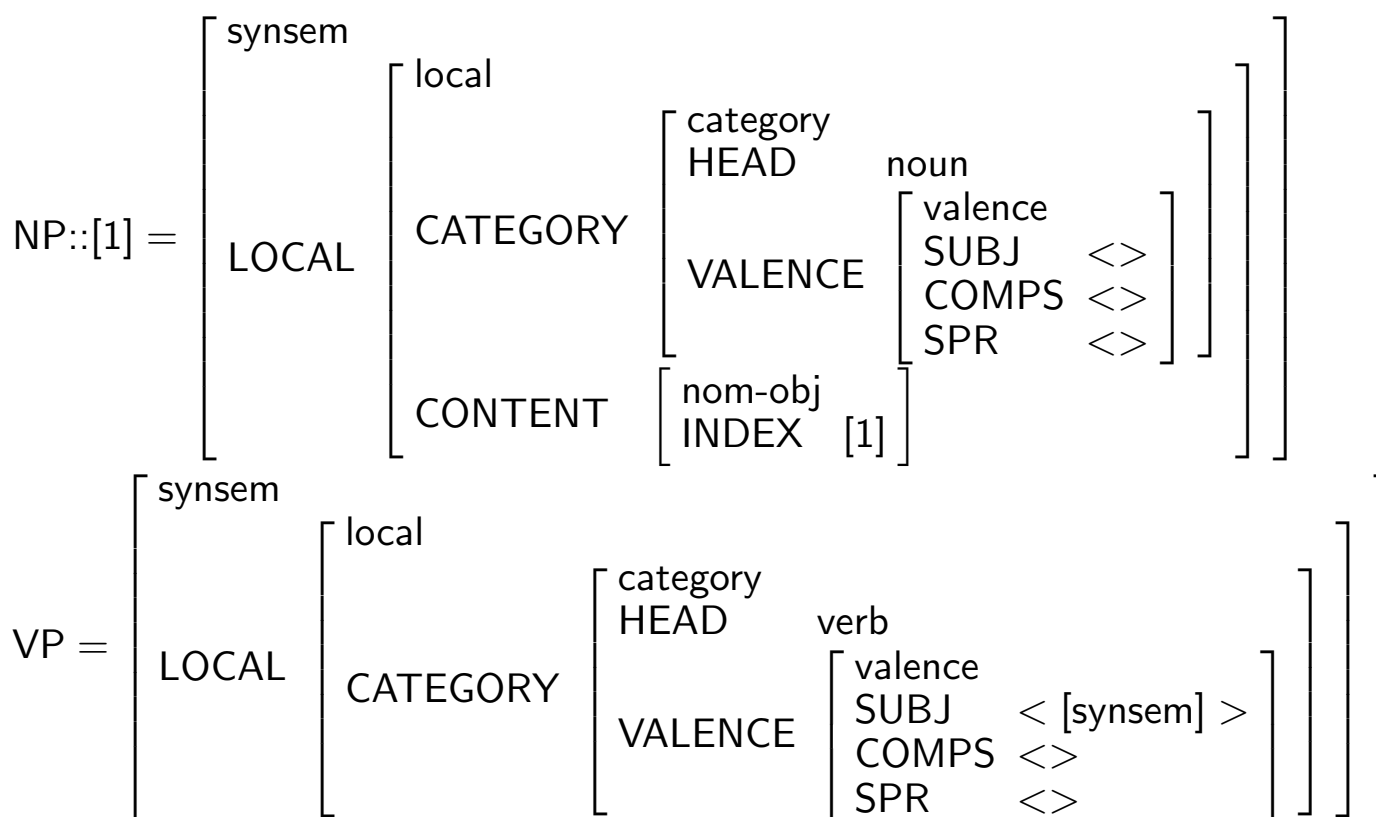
NP::[1] = synsem
LOCAL local
CATEGORY category
HEAD noun
VALENCE valence
SUBJ <>
COMPS <>
SPR <>
CONTENT nom-obj
INDEX [1]

VP = synsem
LOCAL local
CATEGORY category
HEAD verb
VALENCE valence
SUBJ < [synsem] >
COMPS <>
SPR <>